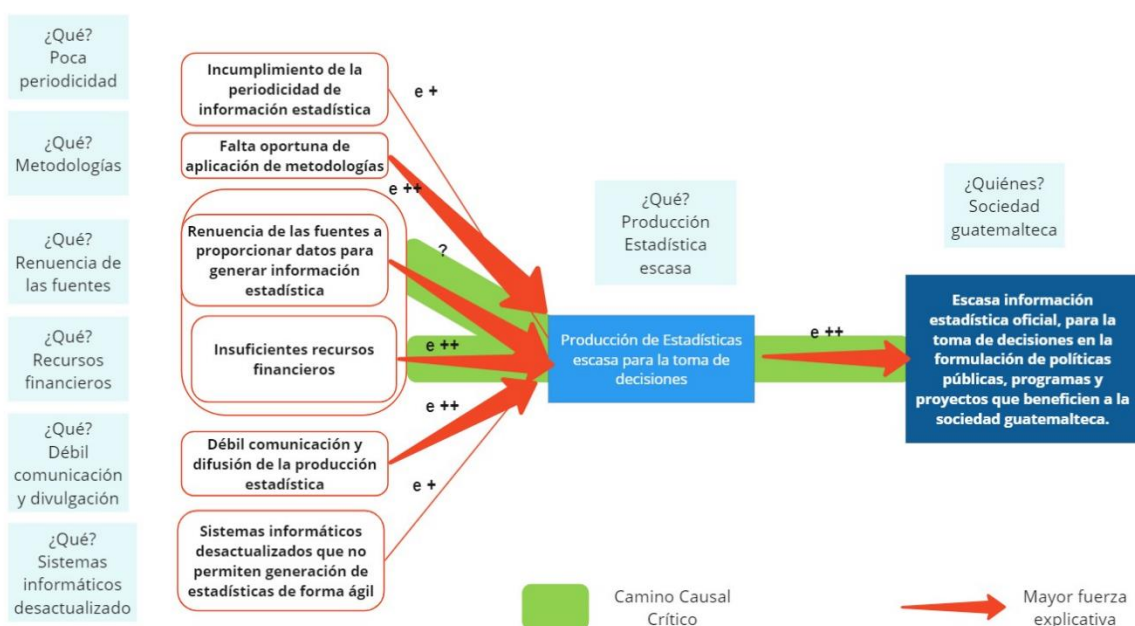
¿Qué?
Poca
periodicidad

¿Qué?
Metodologías

¿Qué?
Renuencia de
las fuentes

¿Qué?
Recursos
financieros

¿Qué?
Débil
comunicación
y divulgación

¿Qué?
Sistemas
informáticos
desactualizado

Incumplimiento de la periodicidad de información estadística

e +

Falta oportuna de aplicación de metodologías

e ++

Renuencia de las fuentes a proporcionar datos para generar información estadística

?

Insuficientes recursos financieros

e ++

e ++

Débil comunicación y difusión de la producción estadística

e +

Sistemas informáticos desactualizados que no permiten generación de estadísticas de forma ágil

¿Qué?
Producción
Estadística
escasa

Producción de Estadísticas escasa para la toma de decisiones

e ++

¿Quiénes?
Sociedad
guatemalteca

Escasa información estadística oficial, para la toma de decisiones en la formulación de políticas públicas, programas y proyectos que beneficien a la sociedad guatemalteca.

Camino Causal
Crítico

Mayor fuerza
explicativa